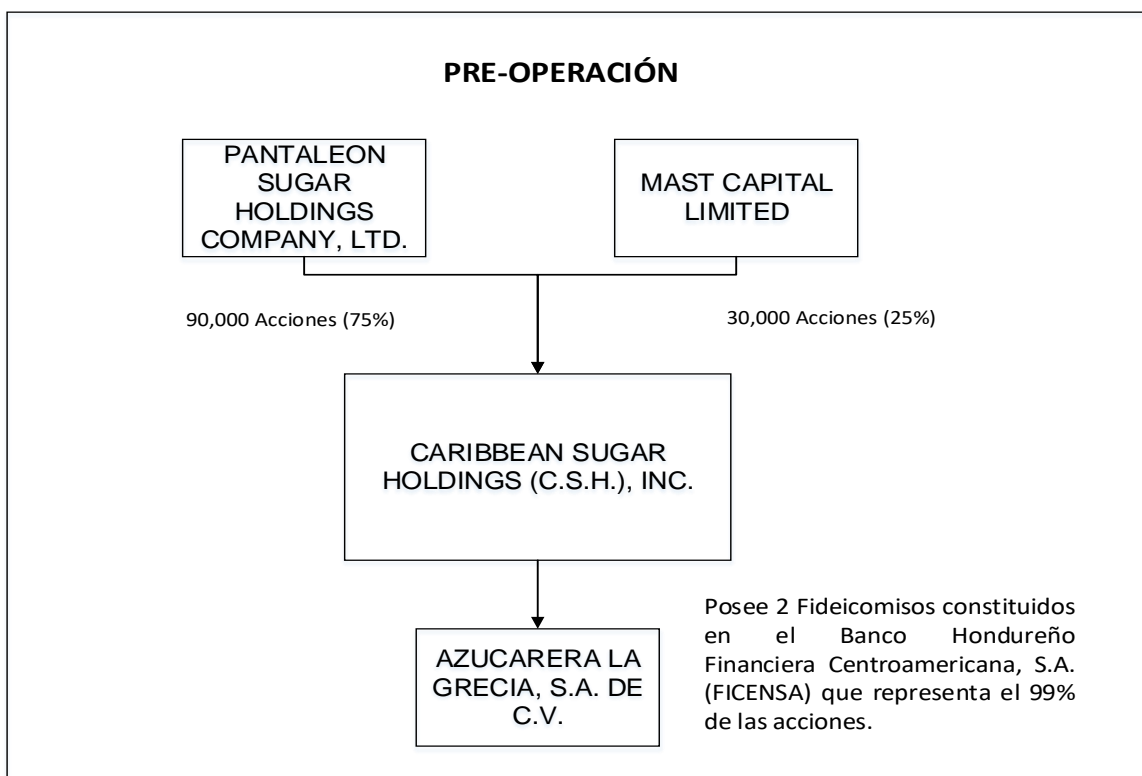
PRE-OPERACIÓN

PANTALEON SUGAR HOLDINGS COMPANY, LTD.

MAST CAPITAL LIMITED

90,000 Acciones (75%)

30,000 Acciones (25%)

CARIBBEAN SUGAR HOLDINGS (C.S.H.), INC.

AZUCARERA LA GRECIA, S.A. DE C.V.

Posee 2 Fideicomisos constituidos en el Banco Hondureño Financiera Centroamericana, S.A. (FICENSA) que representa el 99% de las acciones.